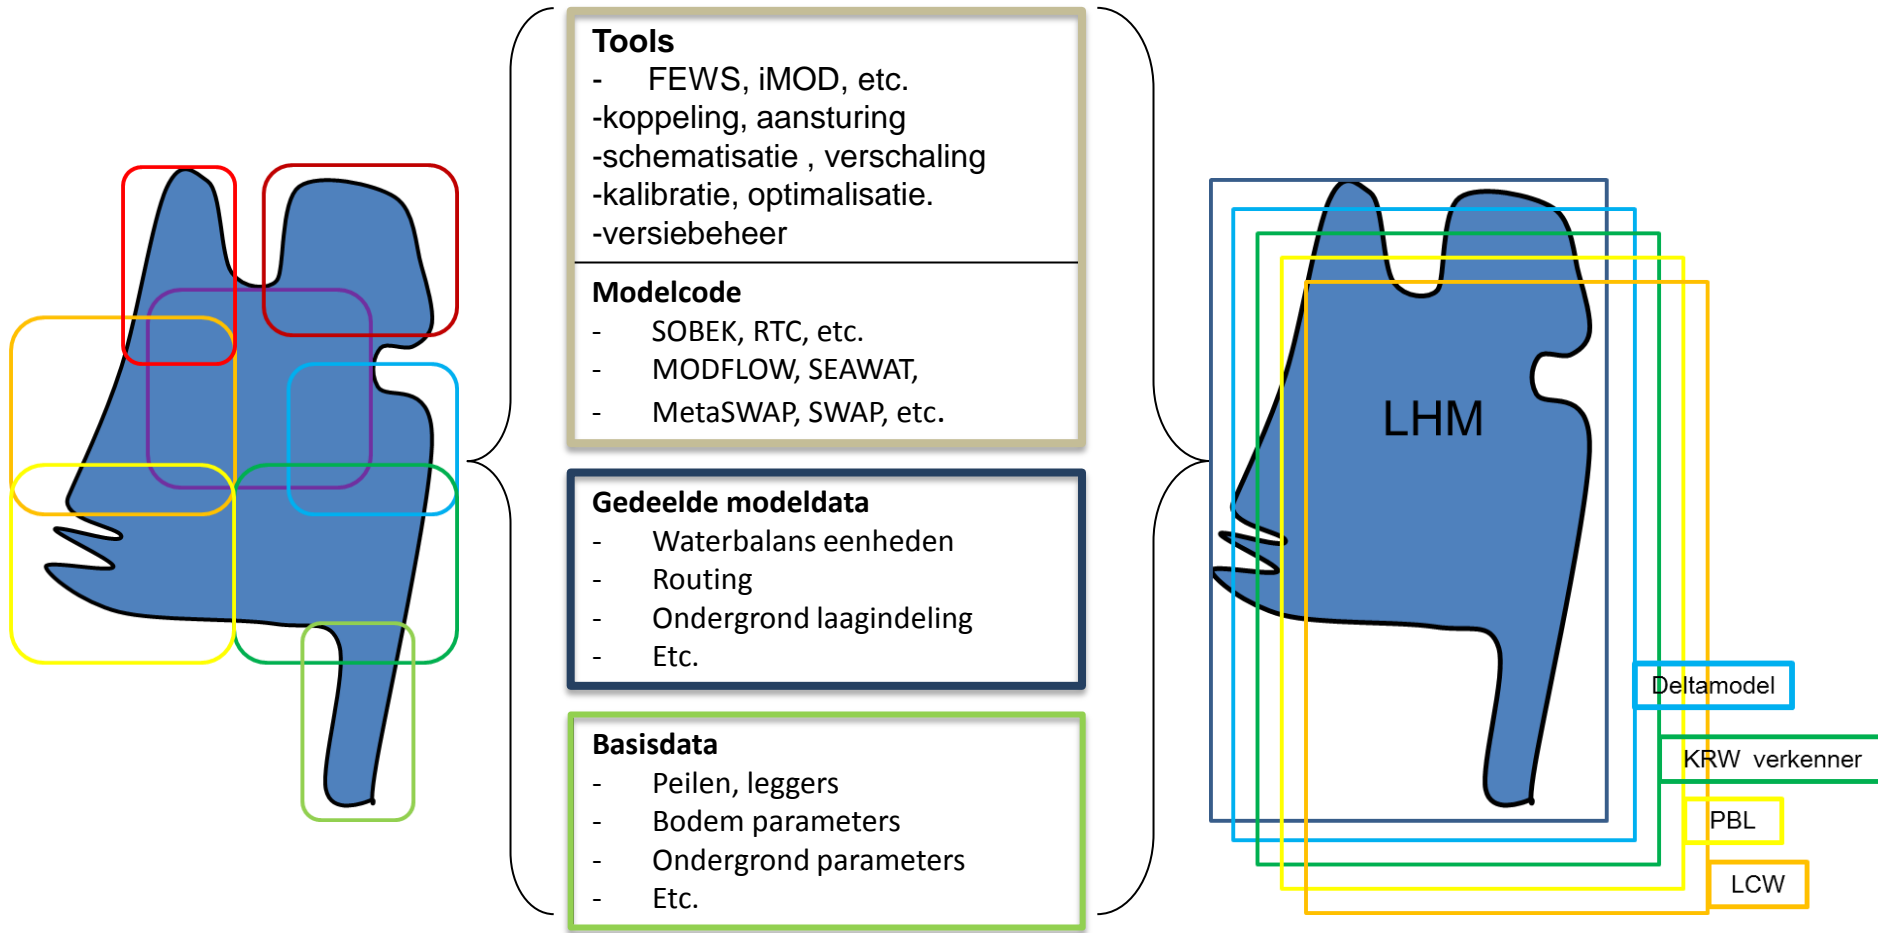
Tools
- FEWS, iMOD, etc.
-koppeling, aansturing
-schematisatie , verschaling
-kalibratie, optimalisatie.
-versiebeheer

Modelcode
- SOBEK, RTC, etc.
- MODFLOW, SEAWAT,
- MetaSWAP, SWAP, etc.

Gedeelde modeldata
- Waterbalans eenheden
- Routing
- Ondergrond laagindeling
- Etc.

Basisdata
- Peilen, leggers
- Bodem parameters
- Ondergrond parameters
- Etc.

LHM

Deltamodel

KRW verkenner

PBL

LCW